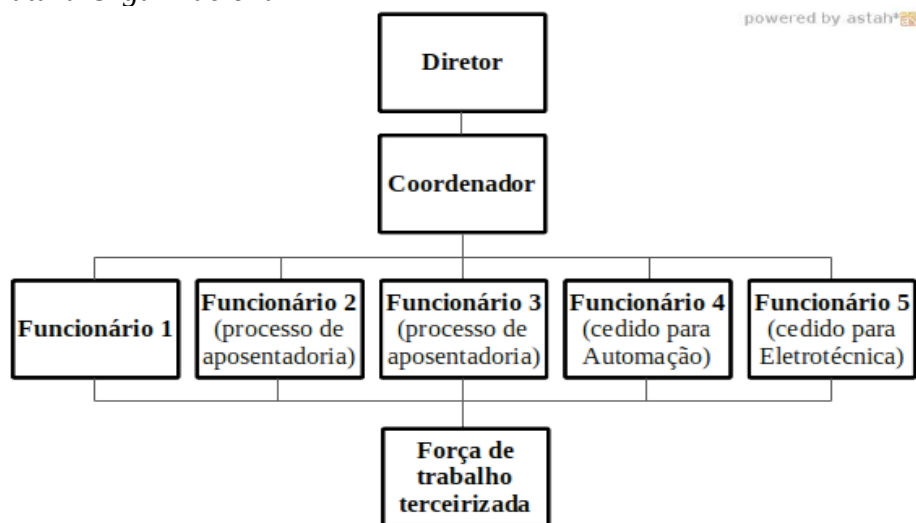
powered by astah*

Diretor

Coordenador

Funcionário 1

Funcionário 2 (processo de aposentadoria)

Funcionário 3 (processo de aposentadoria)

Funcionário 4 (cedido para Automação)

Funcionário 5 (cedido para Eletrotécnica)

Força de trabalho terceirizada